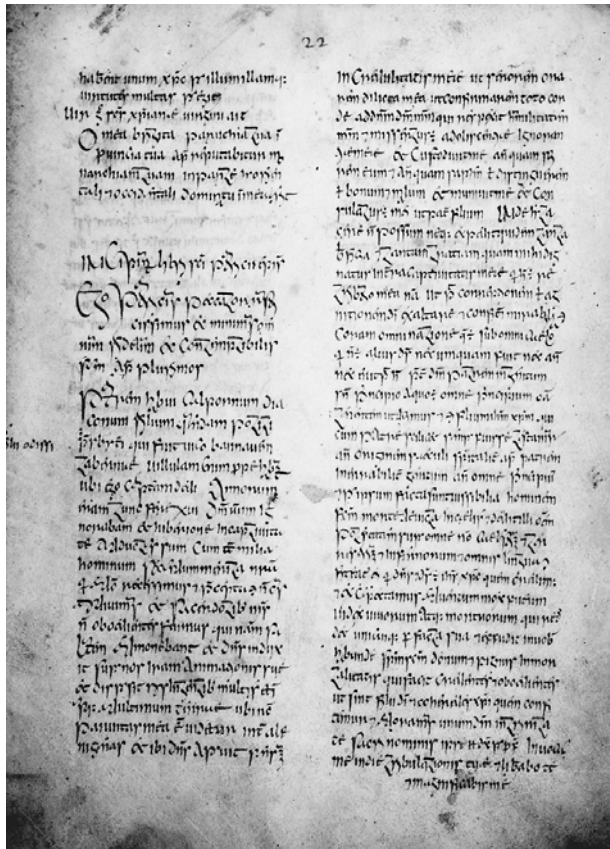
22

habent unum xpc̄ p̄ illum illam q;
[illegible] multis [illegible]

Un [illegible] xp̄iane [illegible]

O mea b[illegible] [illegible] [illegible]
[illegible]
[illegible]
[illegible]

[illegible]

Ego Patricius peccator rusticissimus et minimus omnium fidelium et contemptibilis simus apud plurimos

Patrem habui Calpornium diaconum filium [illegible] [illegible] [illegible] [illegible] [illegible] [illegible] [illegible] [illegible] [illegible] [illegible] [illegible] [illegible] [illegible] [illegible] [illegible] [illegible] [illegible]

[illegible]

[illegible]